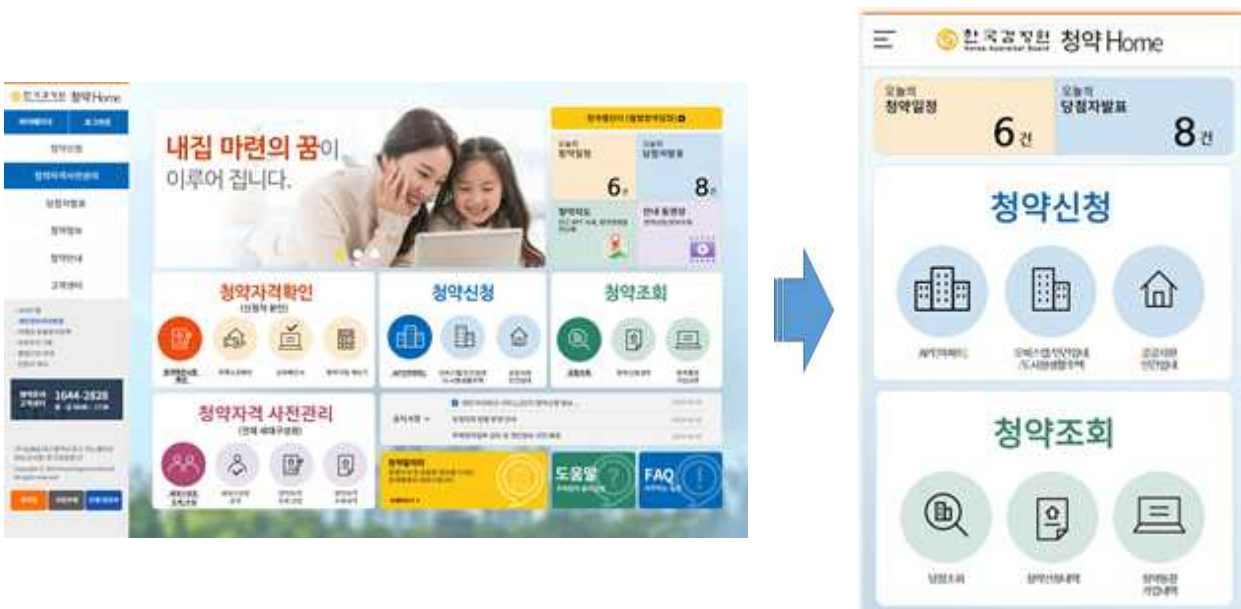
한국감정원 청약Home

청약신청

청약자격사전관리

당첨자발표

청약일정

청약안내

고객센터

1644-2828

내집 마련의 꿈이 이루어 집니다.

오늘의 청약일정 6건

오늘의 당첨자발표 8건

청약자격확인

청약신청

청약조회

청약자격 사전관리

도움말

FAQ

한국감정원 청약Home

오늘의 청약일정 6건

오늘의 당첨자발표 8건

청약신청

APT청약하기

오피스텔/도시형생활주택

공공지원민간임대

청약조회

당첨조회

청약신청내역

청약통장가입내역